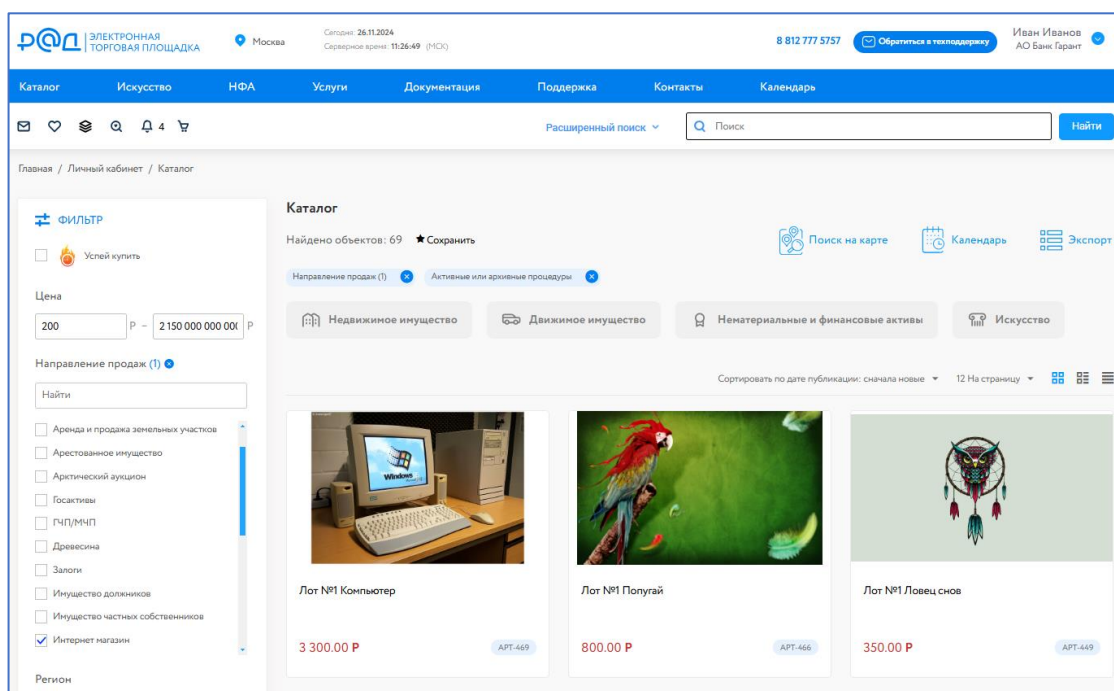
РАД | ЭЛЕКТРОННАЯ ТОРГОВАЯ ПЛОЩАДКА

Москва

Сегодня: 26.11.2024
Серверное время: 11:26:49 (МСК)

8 812 777 5757

Обратиться в техподдержку

Иван Иванов
АО Банк Гарант

Каталог | Искусство | НФА | Услуги | Документация | Поддержка | Контакты | Календарь

4

Расширенный поиск

Поиск

Найти

Главная / Личный кабинет / Каталог

ФИЛЬТР

Успей купить

Цена

200 Р – 2 150 000 000 000 Р

Направление продаж (1)

Найти

Аренда и продажа земельных участков
Арестованное имущество
Арктический аукцион
Госактивы
ГЧП/МЧП
Древесина
Залоги
Имущество должников
Имущество частных собственников
Интернет магазин

Регион

Каталог

Найдено объектов: 69 ★Сохранить

Поиск на карте

Календарь

Экспорт

Направление продаж (1)

Активные или архивные процедуры

Недвижимое имущество

Движимое имущество

Нематериальные и финансовые активы

Искусство

Сортировать по дате публикации: сначала новые

12 На страницу

Windows

Лот №1 Компьютер
3 300.00 Р
АРТ-469

Лот №1 Попугай
800.00 Р
АРТ-466

Лот №1 Ловец снов
350.00 Р
АРТ-449